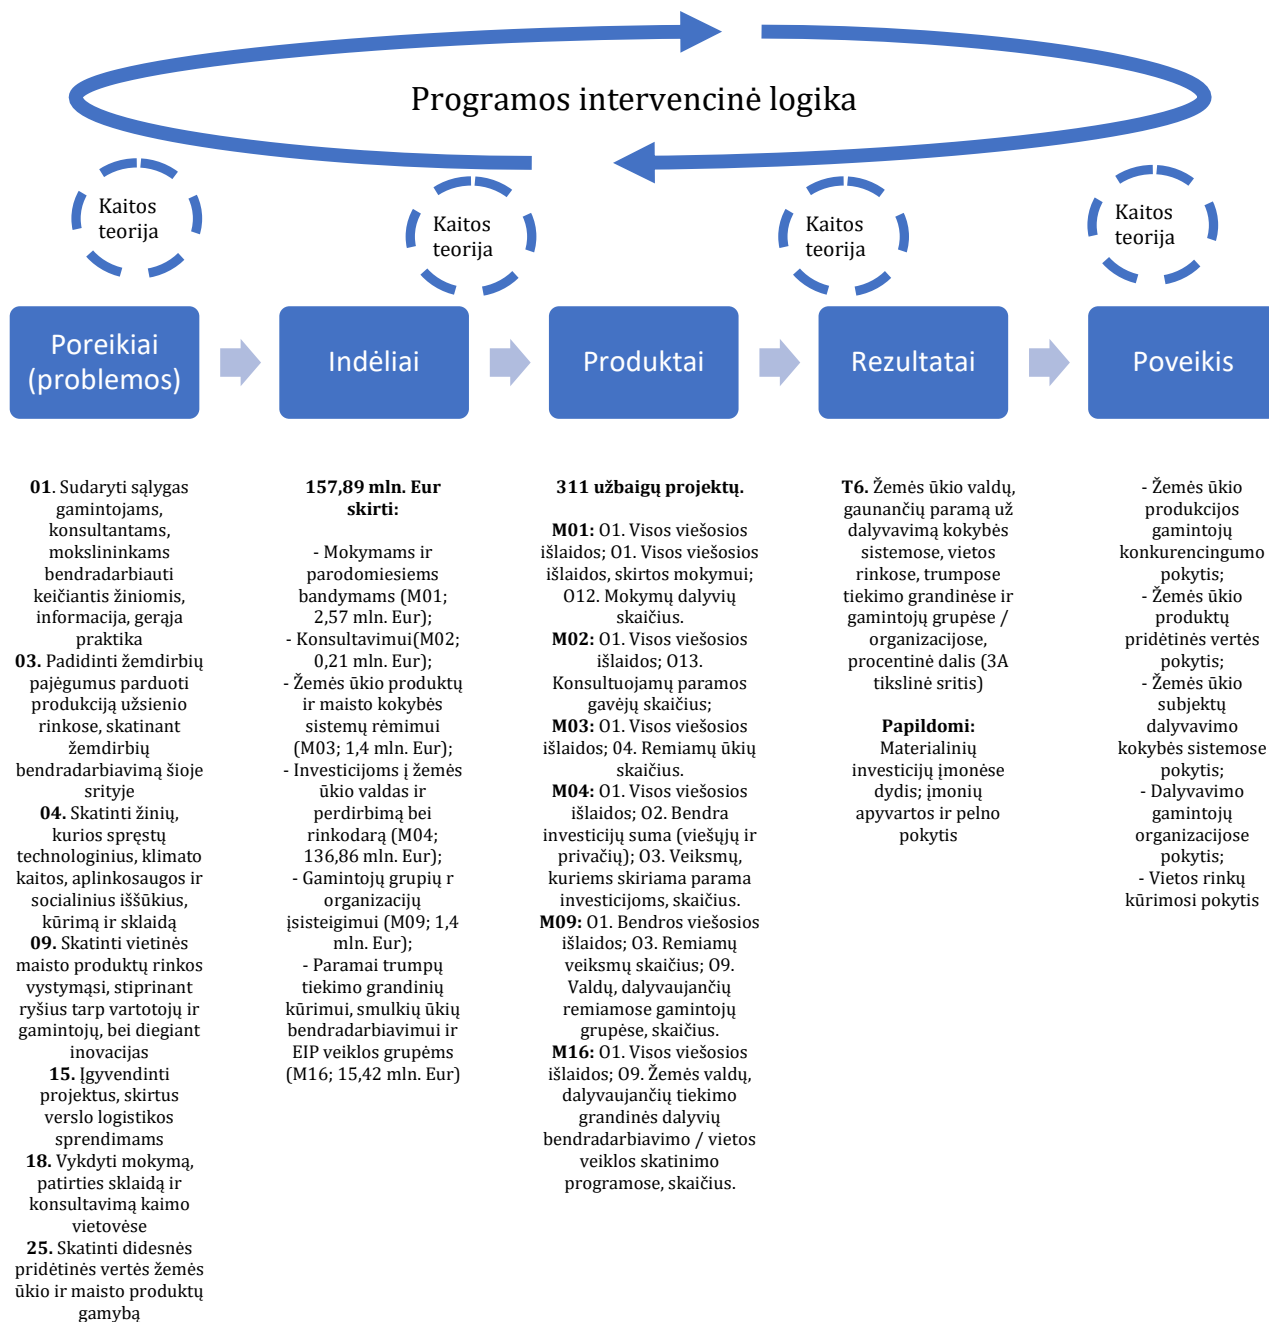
Programos intervencinė logika

Kaitos teorija

Kaitos teorija

Kaitos teorija

Kaitos teorija

Poreikiai (problemos)

Indėliai

Produktai

Rezultatai

Poveikis

**01**. Sudaryti sąlygas gamintojams, konsultantams, mokslininkams bendradarbiauti keičiantis žiniomis, informacija, geraja praktika
**03.** Padidinti žemdirbių pajėgumus parduoti produkciją užsienio rinkose, skatinant žemdirbių bendradarbiavimą šioje srityje
**04.** Skatinti žinių, kurios spręstų technologinius, klimato kaitos, aplinkosaugos ir socialinius iššūkius, kūrimą ir sklaidą
**09.** Skatinti vietinės maisto produktų rinkos vystymąsi, stiprinant ryšius tarp vartotojų ir gamintojų, bei diegiant inovacijas
**15.** Įgyvendinti projektus, skirtus verslo logistikos sprendimams
**18.** Vykdyti mokymą, patirties sklaidą ir konsultavimą kaimo vietovėse
**25.** Skatinti didesnės pridėtinės vertės žemės ūkio ir maisto produktų gamybą

**157,89 mln. Eur skirti:**

- Mokymams ir parodomiesiems bandymams (M01; 2,57 mln. Eur);
- Konsultavimui(M02; 0,21 mln. Eur);
- Žemės ūkio produktų ir maisto kokybės sistemų rėmimui (M03; 1,4 mln. Eur);
- Investicijoms į žemės ūkio valdas ir perdirbimą bei rinkodarą (M04; 136,86 mln. Eur);
- Gamintojų grupių r organizacijų įsisteigimui (M09; 1,4 mln. Eur);
- Paramai trumpų tiekimo grandinių kūrimui, smulkių ūkių bendradarbiavimui ir EIP veiklos grupėms (M16; 15,42 mln. Eur)

**311 užbaigų projektų.**

**M01:** O1. Visos viešosios išlaidos; O1. Visos viešosios išlaidos, skirtos mokymui; O12. Mokymų dalyvių skaičius.
**M02:** O1. Visos viešosios išlaidos; O13. Konsultuojamų paramos gavėjų skaičius;
**M03:** O1. Visos viešosios išlaidos; O4. Remiamų ūkių skaičius.
**M04:** O1. Visos viešosios išlaidos; O2. Bendra investicijų suma (viešųjų ir privačių); O3. Veiksmų, kuriems skiriama parama investicijoms, skaičius.
**M09:** O1. Bendros viešosios išlaidos; O3. Remiamų veiksmų skaičius; O9. Valdų, dalyvaujančių remiamose gamintojų grupėse, skaičius.
**M16:** O1. Visos viešosios išlaidos; O9. Žemės valdų, dalyvaujančių tiekimo grandinės dalyvių bendradarbiavimo / vietos veiklos skatinimo programose, skaičius.

**T6.** Žemės ūkio valdų, gaunančių paramą už dalyvavimą kokybės sistemose, vietos rinkose, trumpose tiekimo grandinėse ir gamintojų grupėse / organizacijose, procentinė dalis (3A tikslinė sritis)

**Papildomi:**
Materialinių investicijų įmonėse dydis; įmonių apyvartos ir pelno pokytis

- Žemės ūkio produkcijos gamintojų konkurencingumo pokytis;
- Žemės ūkio produktų pridėtinės vertės pokytis;
- Žemės ūkio subjektų dalyvavimo kokybės sistemose pokytis;
- Dalyvavimo gamintojų organizacijose pokytis;
- Vietos rinkų kūrimosi pokytis